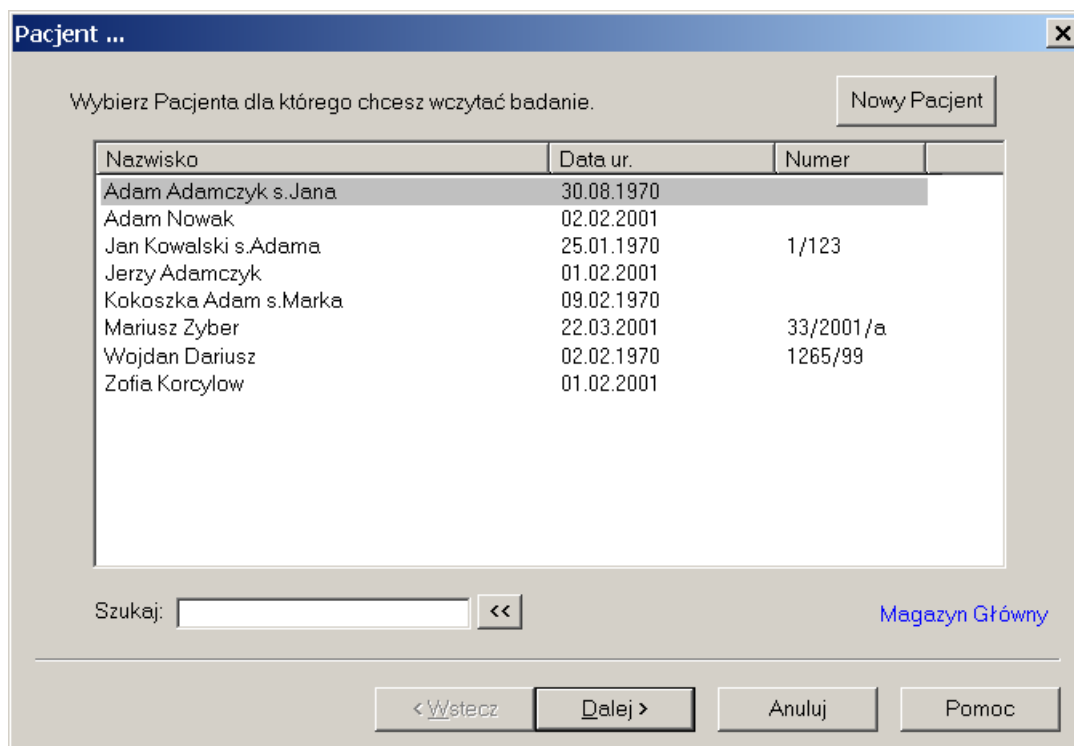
Pacjent ...

Wybierz Pacjenta dla którego chcesz wczytać badanie.

Nowy Pacjent

| Nazwisko | Data ur. | Numer |
|---|---|---|
| Adam Adamczyk s.Jana | 30.08.1970 | |
| Adam Nowak | 02.02.2001 | |
| Jan Kowalski s.Adama | 25.01.1970 | 1/123 |
| Jerzy Adamczyk | 01.02.2001 | |
| Kokoszka Adam s.Marka | 09.02.1970 | |
| Mariusz Zyber | 22.03.2001 | 33/2001/a |
| Wojdan Dariusz | 02.02.1970 | 1265/99 |
| Zofia Korcylow | 01.02.2001 | |

Szukaj: <<

Magazyn Główny

< Wstecz Dalej > Anuluj Pomoc